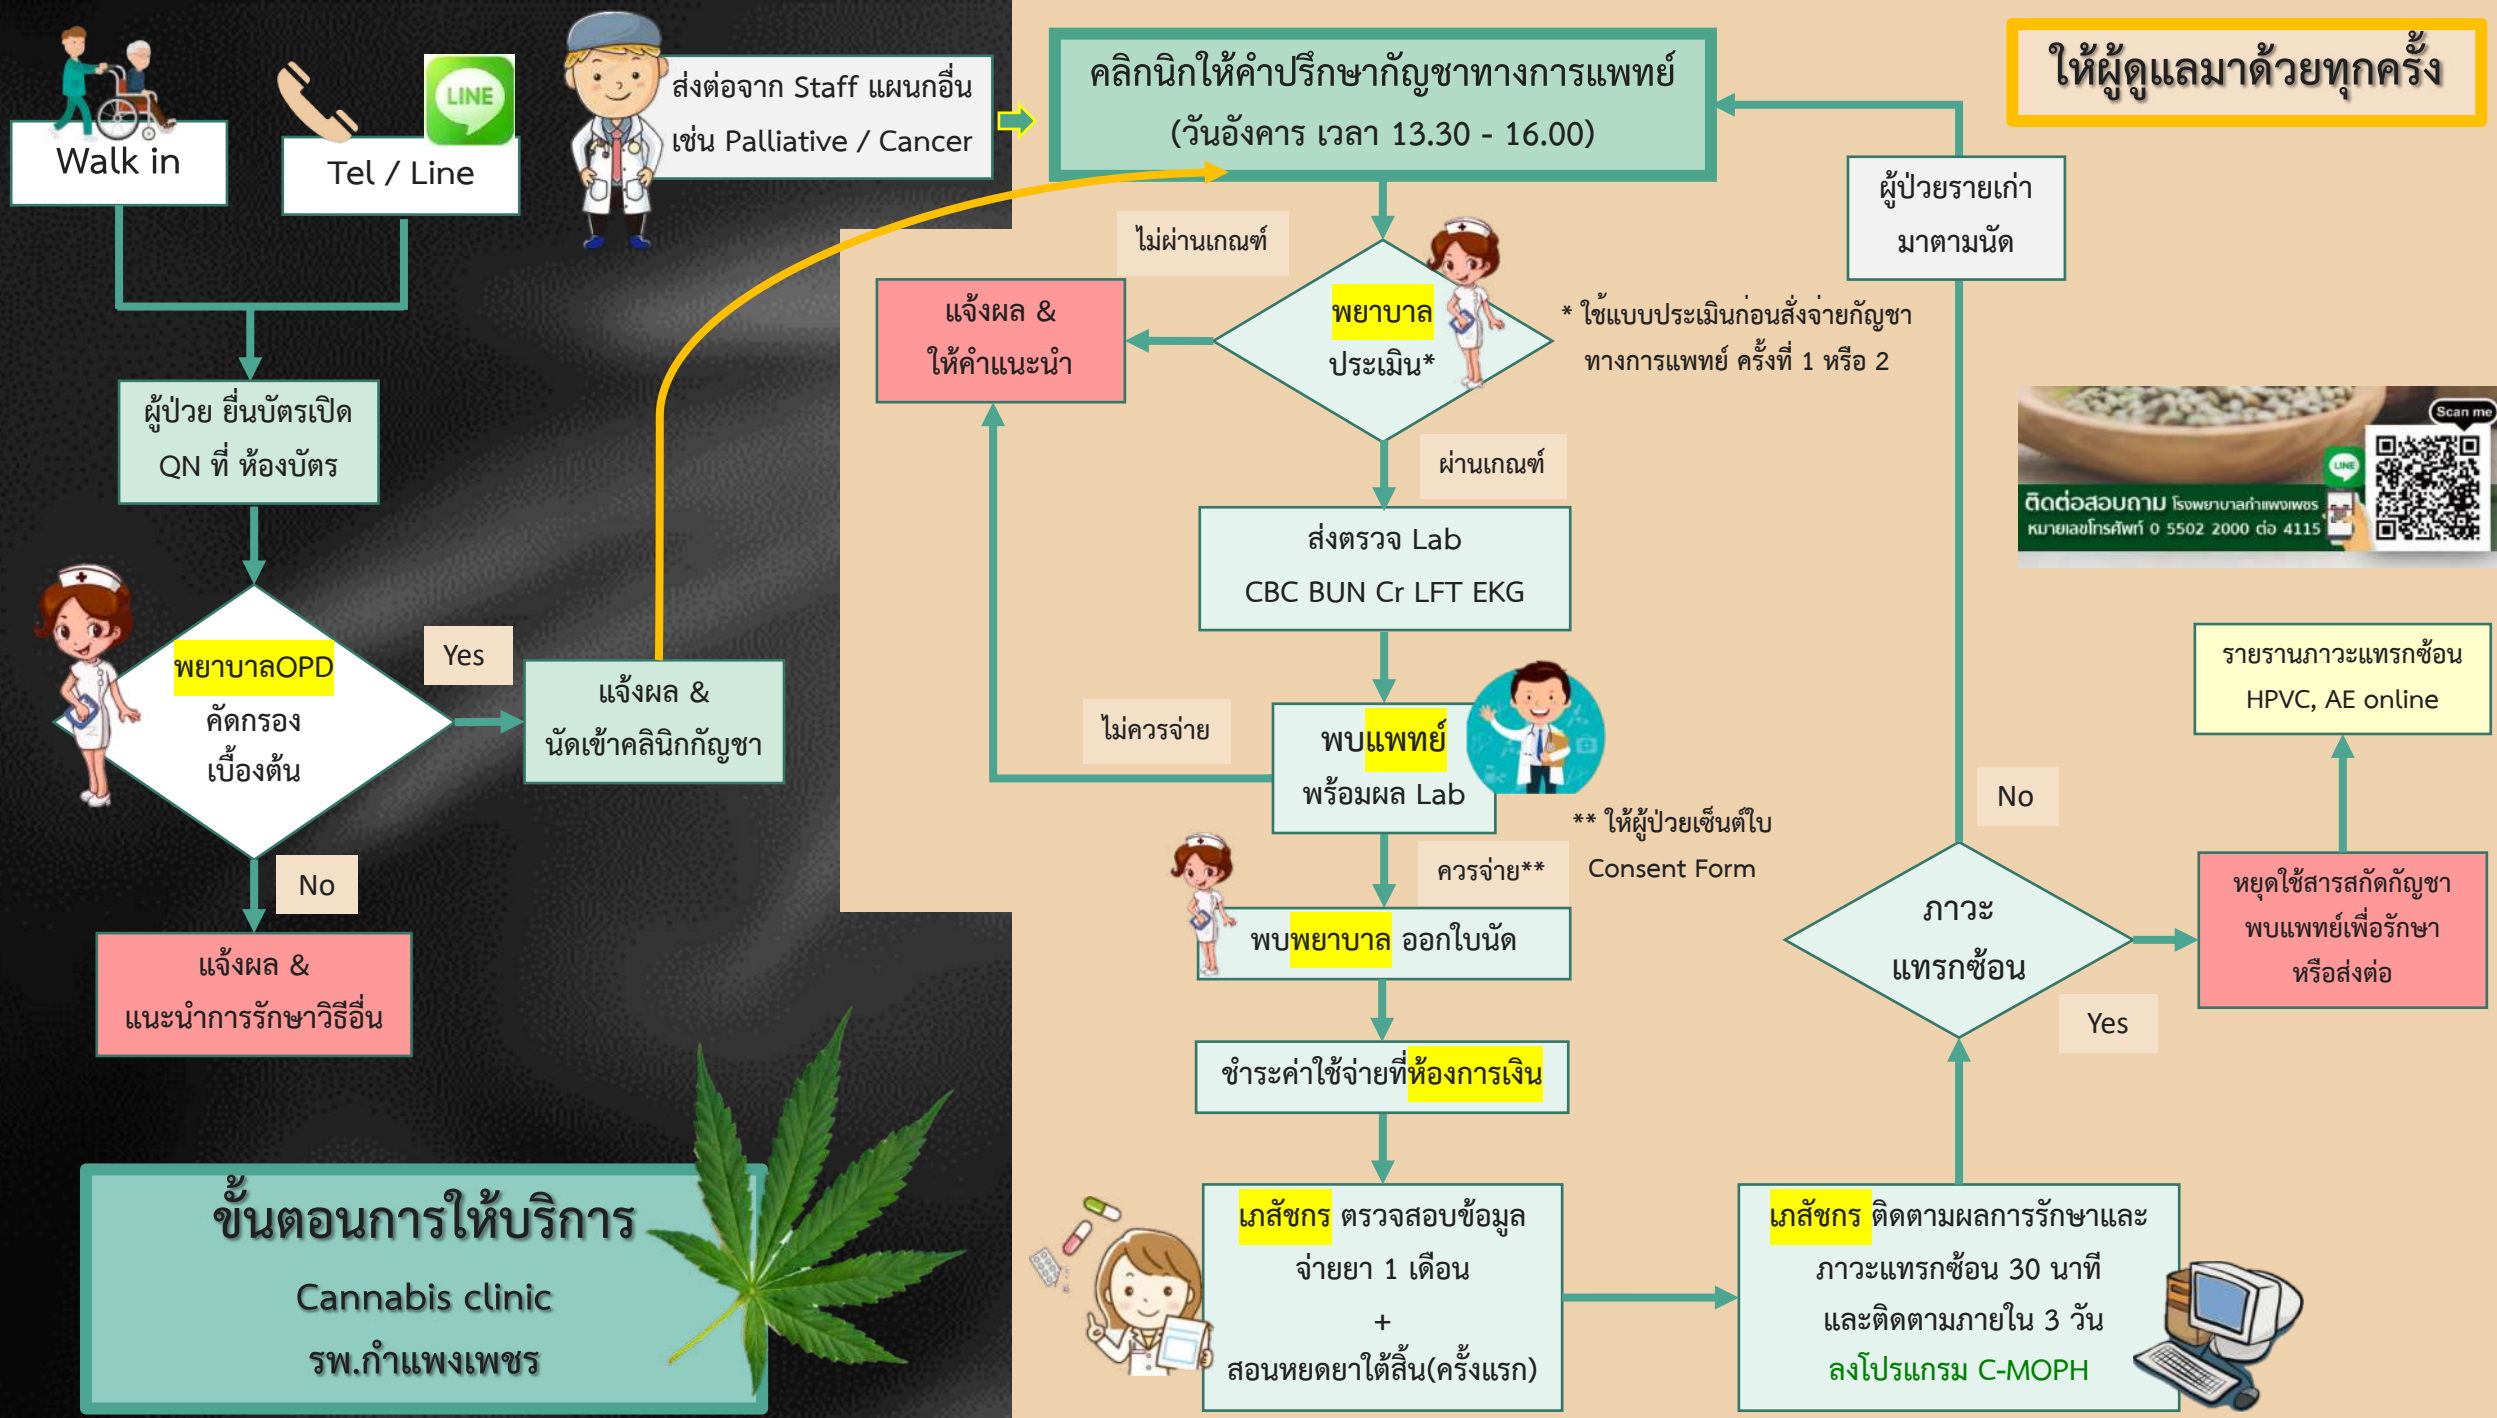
Walk in

LINE

Tel / Line

ส่งต่อจาก Staff แผนกอื่น เช่น Palliative / Cancer

คลิกนิกให้คำปรึกษากัญชาทางการแพทย์ (วันอังคาร เวลา 13.30 - 16.00)

ให้ผู้ดูแลมาด้วยทุกครั้ง

ผู้ป่วยรายเก่า มาตามนัด

ไม่ผ่านเกณฑ์

แจ้งผล & ให้คำแนะนำ

พยาบาล ประเมิน*

* ใช้แบบประเมินก่อนสั่งจ่ายกัญชาทางการแพทย์ ครั้งที่ 1 หรือ 2

ผ่านเกณฑ์

ส่งตรวจ Lab CBC BUN Cr LFT EKG

Scan me

ติดต่อสอบถาม โรงพยาบาลกำแพงเพชร หมายเลขโทรศัพท์ 0 5502 2000 ต่อ 4115

ผู้ป่วย ยื่นบัตรเปิด QN ที่ ห้องบัตร

พยาบาลOPD คัดกรอง เบื้องต้น

Yes

แจ้งผล & นัดเข้าคลินิกกัญชา

ไม่ควรจ่าย

พบแพทย์ พร้อมผล Lab

** ให้ผู้ป่วยเซ็นต์ใบ Consent Form

No

รายงานภาวะแทรกซ้อน HPVC, AE online

No

แจ้งผล & แนะนำการรักษาวิธีอื่น

ควรจ่าย**

พบพยาบาล ออกใบนัด

ภาวะ แทรกซ้อน

หยุดใช้สารสกัดกัญชา พบแพทย์เพื่อรักษา หรือส่งต่อ

Yes

ชำระค่าใช้จ่ายที่ห้องการเงิน

ขั้นตอนการให้บริการ Cannabis clinic รพ.กำแพงเพชร

เภสัชกร ตรวจสอบข้อมูล จ่ายยา 1 เดือน + สอนหยดยาใต้ลิ้น(ครั้งแรก)

เภสัชกร ติดตามผลการรักษาและภาวะแทรกซ้อน 30 นาที และติดตามภายใน 3 วัน ลงโปรแกรม C-MOPH